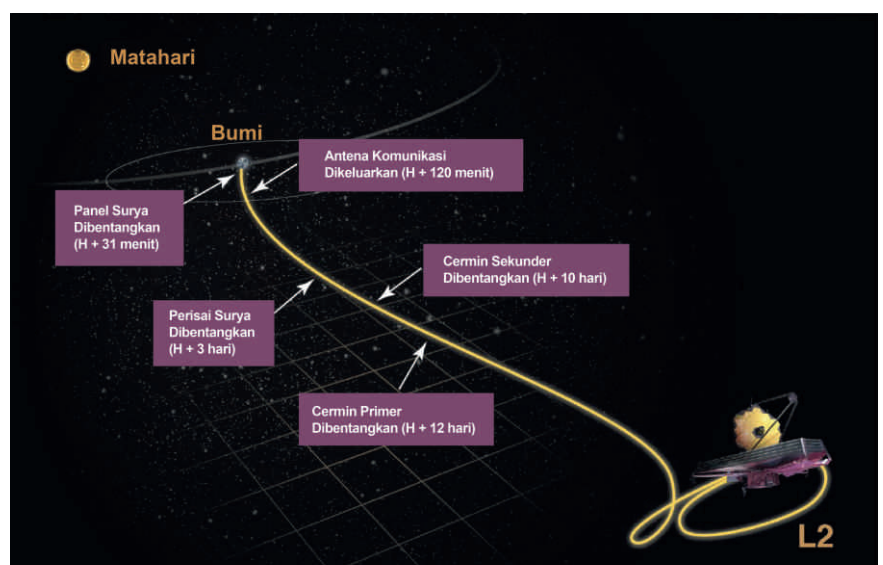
Matahari

Bumi

Antena Komunikasi Dikeluarkan (H + 120 menit)

Panel Surya Dibentangkan (H + 31 menit)

Cermin Sekunder Dibentangkan (H + 10 hari)

Perisai Surya Dibentangkan (H + 3 hari)

Cermin Primer Dibentangkan (H + 12 hari)

L2